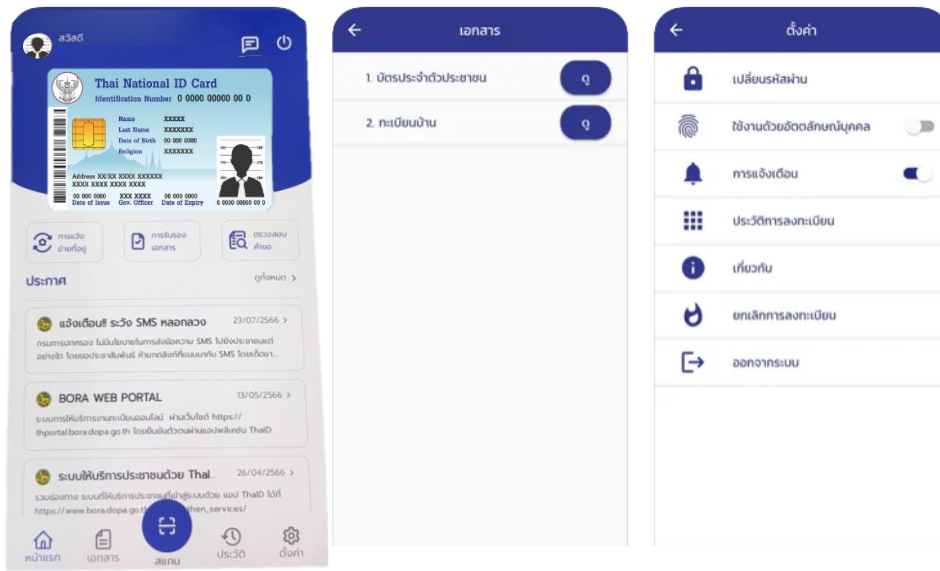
สวัสดี

Thai National ID Card
Identification Number 0 0000 00000 00 0
Name XXXXX
Last Name XXXXXXX
Date of Birth 00 000 0000
Religion XXXXXXX
Address XX/XX XXXX XXXXXX XXXX XXXX XXXX XXXX
00 000 0000 Date of Issue
XXX XXXX Gov. Officer
00 000 0000 Date of Expiry
0 0000 00000 00 0

การแจ้งย้ายที่อยู่
การรับรองเอกสาร
ตรวจสอบคำขอ

ประกาศ
ดูทั้งหมด >

แจ้งเตือน! ระวัง SMS หลอกลวง 23/07/2566 >
กรมการปกครอง ไม่มีนโยบายในการส่งข้อความ SMS ไปยังประชาชนแต่อย่างใด โดยขอประชาสัมพันธ์ ห้ามกดลิงก์ที่แนบมากับ SMS โดยเด็ดขาด

BORA WEB PORTAL 13/05/2566 >
ระบบการให้บริการงานทะเบียนออนไลน์ ผ่านเว็บไซต์ https://thportal.bora.dopa.go.th โดยยืนยันตัวตนผ่านแอปพลิเคชัน ThaiD

ระบบให้บริการประชาชนด้วย Thal... 26/04/2566 >
รวมช่องทาง ระบบที่ให้บริการประชาชนที่เข้าสู่ระบบด้วย แอป ThaiD ได้ที่ https://www.bora.dopa.go.th/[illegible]then_services/

หน้าแรก
เอกสาร
สแกน
ประวัติ
ตั้งค่า

←
เอกสาร
1. บัตรประจำตัวประชาชน ดู
2. ทะเบียนบ้าน ดู

←
ตั้งค่า
เปลี่ยนรหัสผ่าน
ใช้งานด้วยอัตลักษณ์บุคคล
การแจ้งเตือน
ประวัติการลงทะเบียน
เกี่ยวกับ
ยกเลิกการลงทะเบียน
ออกจากระบบ